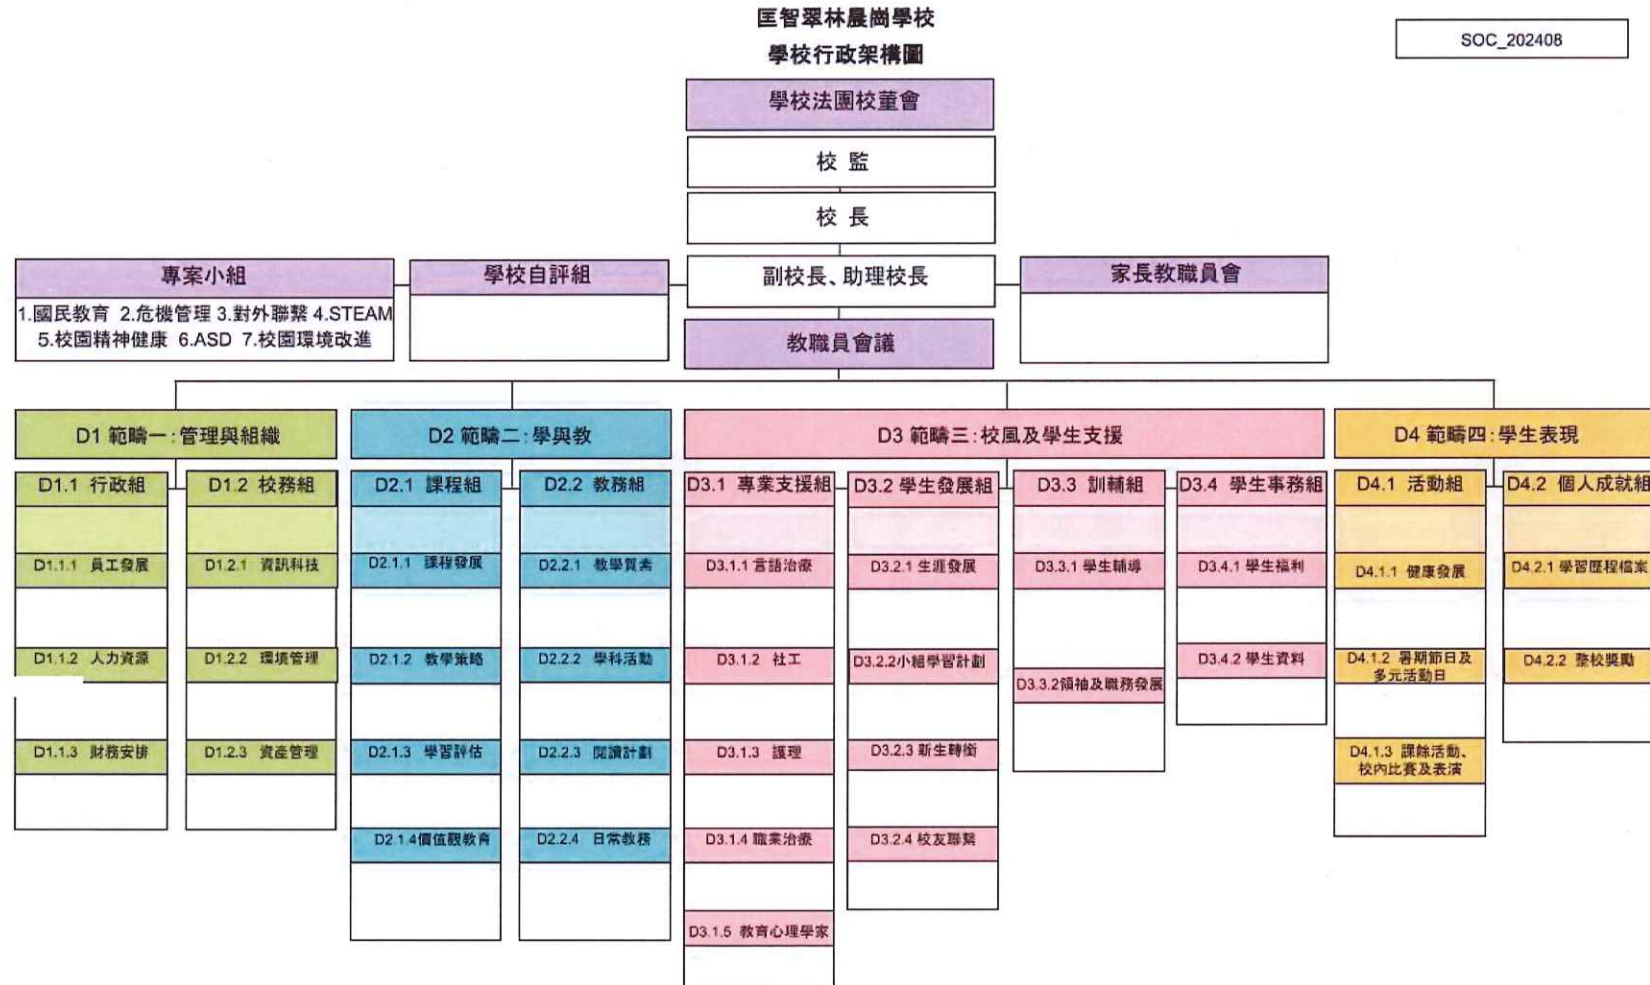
匡智翠林晨崗學校
學校行政架構圖

SOC_202408

學校法團校董會

校 監

校 長

專案小組
1.國民教育 2.危機管理 3.對外聯繫 4.STEAM 5.校園精神健康 6.ASD 7.校園環境改進

學校自評組

副校長、助理校長

家長教職員會

教職員會議

D1 範疇一：管理與組織

D1.1 行政組
D1.1.1 員工發展
D1.1.2 人力資源
D1.1.3 財務安排

D1.2 校務組
D1.2.1 資訊科技
D1.2.2 環境管理
D1.2.3 資產管理

D2 範疇二：學與教

D2.1 課程組
D2.1.1 課程發展
D2.1.2 教學策略
D2.1.3 學習評估
D2.1.4價值觀教育

D2.2 教務組
D2.2.1 教學資素
D2.2.2 學科活動
D2.2.3 閱讀計劃
D2.2.4 日常教務

D3 範疇三：校風及學生支援

D3.1 專業支援組
D3.1.1 言語治療
D3.1.2 社工
D3.1.3 護理
D3.1.4 職業治療
D3.1.5 教育心理學家

D3.2 學生發展組
D3.2.1 生涯發展
D3.2.2小組學習計劃
D3.2.3 新生轉銜
D3.2.4 校友聯繫

D3.3 訓輔組
D3.3.1 學生輔導
D3.3.2領袖及職務發展

D3.4 學生事務組
D3.4.1 學生福利
D3.4.2 學生資料

D4 範疇四：學生表現

D4.1 活動組
D4.1.1 健康發展
D4.1.2 暑期節日及多元活動日
D4.1.3 課餘活動、校內比賽及表演

D4.2 個人成就組
D4.2.1 學習歷程檔案
D4.2.2 整校獎勵